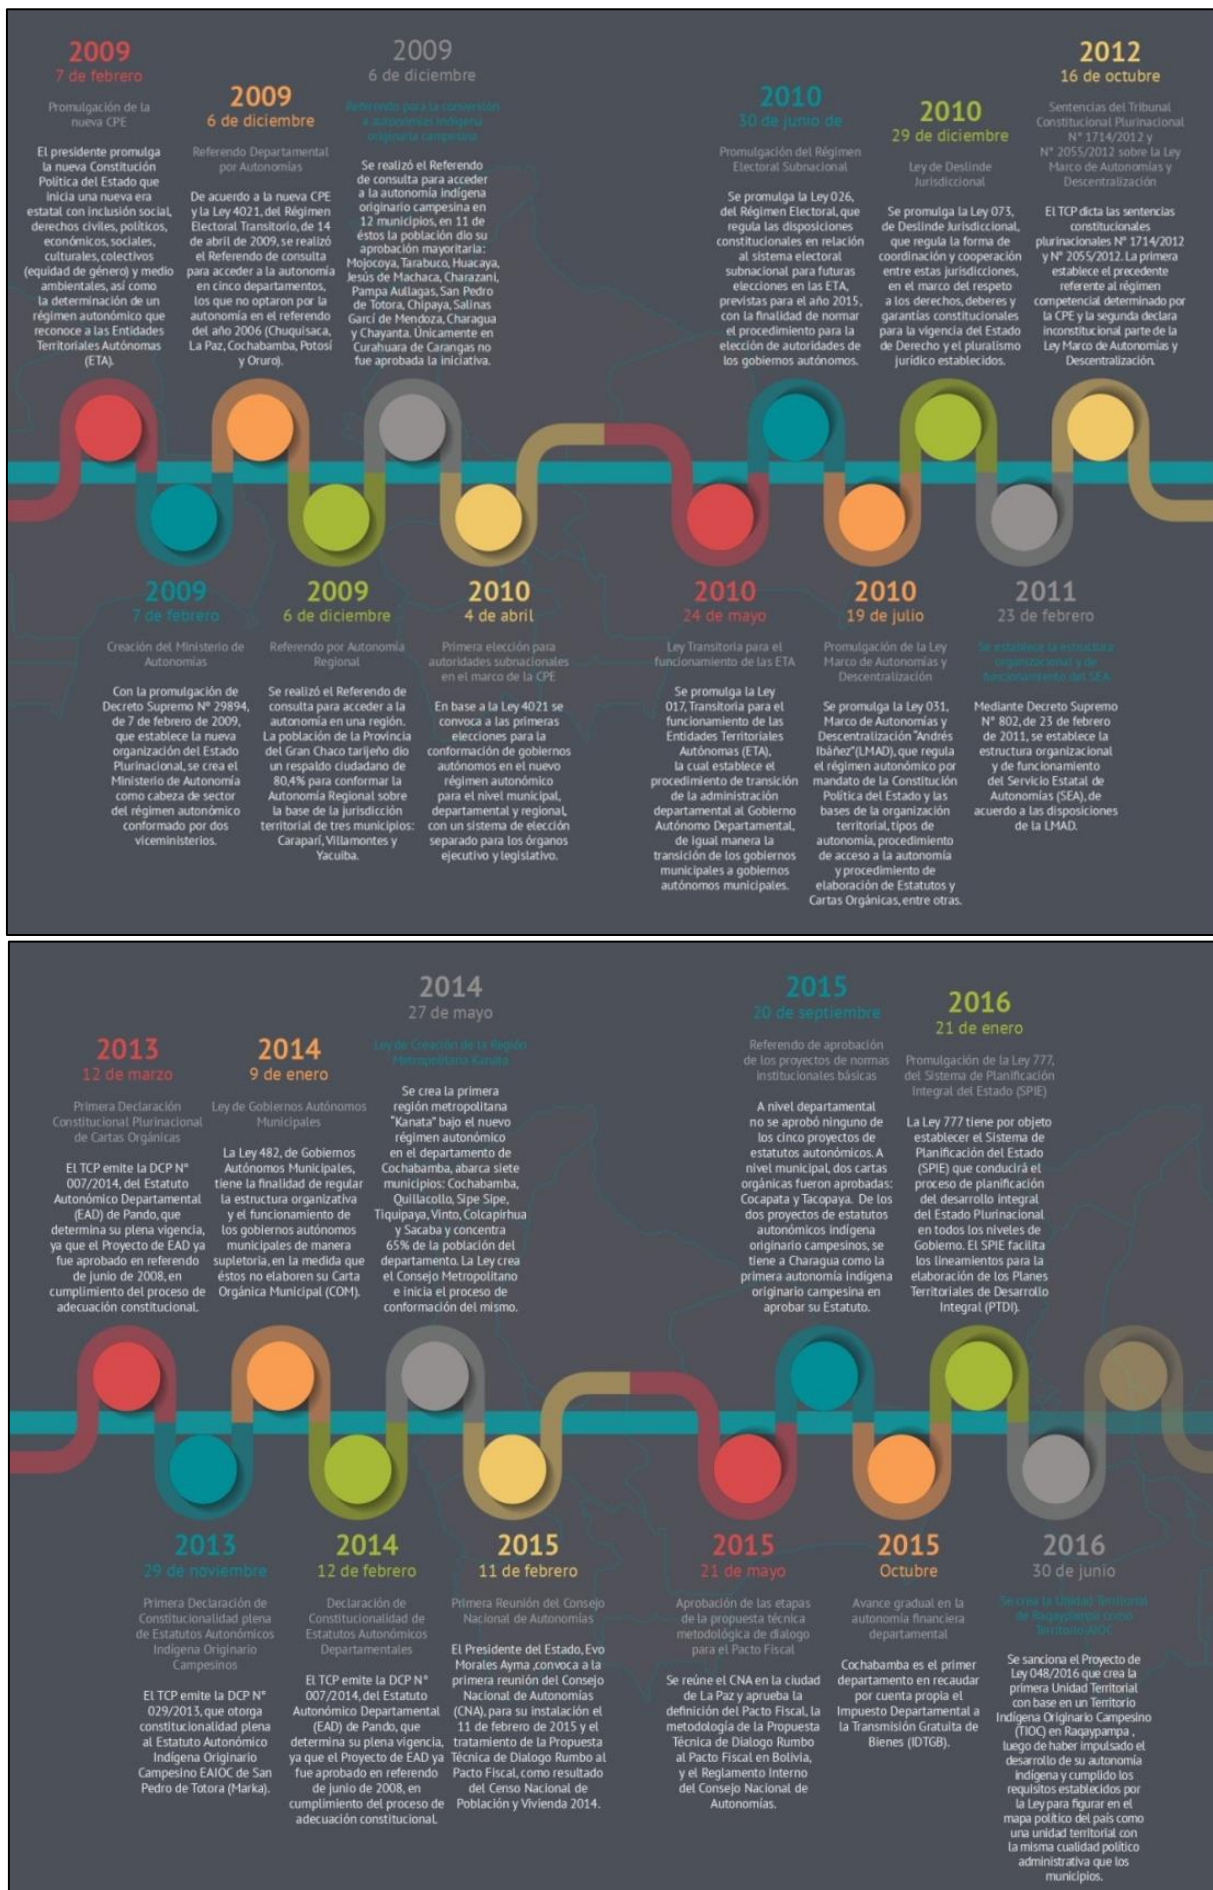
2009
7 de febrero

Promulgación de la nueva CPE

El presidente promulga la nueva Constitución Política del Estado que inicia una nueva era estatal con inclusión social, derechos civiles, políticos, económicos, sociales, culturales, colectivos (equidad de género) y medio ambientales, así como la determinación de un régimen autonómico que reconoce a las Entidades Territoriales Autónomas (ETA).

2009
6 de diciembre

Referendo Departamental por Autonomías

De acuerdo a la nueva CPE y la Ley 4021, del Régimen Electoral Transitorio, de 14 de abril de 2009, se realizó el Referendo de consulta para acceder a la autonomía en cinco departamentos, los que no optaron por la autonomía en el referendo del año 2006 (Chuquisaca, La Paz, Cochabamba, Potosí y Oruro).

2009
6 de diciembre

Referendo para la conversión a autonomías indígena originaria campesina

Se realizó el Referendo de consulta para acceder a la autonomía indígena originario campesina en 12 municipios, en 11 de éstos la población dio su aprobación mayoritaria: Mojocoya, Tarabuco, Huacaya, Jesús de Machaca, Charazani, Pampa Aullagas, San Pedro de Totora, Chipaya, Salinas Garcí de Mendoza, Charagua y Chayanta. Únicamente en Curahuara de Carangas no fue aprobada la iniciativa.

2010
30 de junio de

Promulgación del Régimen Electoral Subnacional

Se promulga la Ley 026, del Régimen Electoral, que regula las disposiciones constitucionales en relación al sistema electoral subnacional para futuras elecciones en las ETA, previstas para el año 2015, con la finalidad de normar el procedimiento para la elección de autoridades de los gobiernos autónomos.

2010
29 de diciembre

Ley de Deslinde Jurisdiccional

Se promulga la Ley 073, de Deslinde Jurisdiccional, que regula la forma de coordinación y cooperación entre estas jurisdicciones, en el marco del respeto a los derechos, deberes y garantías constitucionales para la vigencia del Estado de Derecho y el pluralismo jurídico establecidos.

2012
16 de octubre

Sentencias del Tribunal Constitucional Plurinacional N° 1714/2012 y N° 2055/2012 sobre la Ley Marco de Autonomías y Descentralización

El TCP dicta las sentencias constitucionales plurinacionales N° 1714/2012 y N° 2055/2012. La primera establece el precedente referente al régimen competencial determinado por la CPE y la segunda declara inconstitucional parte de la Ley Marco de Autonomías y Descentralización.

2009
7 de febrero

Creación del Ministerio de Autonomías

Con la promulgación de Decreto Supremo Nº 29894, de 7 de febrero de 2009, que establece la nueva organización del Estado Plurinacional, se crea el Ministerio de Autonomía como cabeza de sector del régimen autonómico conformado por dos viceministerios.

2009
6 de diciembre

Referendo por Autonomía Regional

Se realizó el Referendo de consulta para acceder a la autonomía en una región. La población de la Provincia del Gran Chaco tarijeño dio un respaldo ciudadano de 80,4% para conformar la Autonomía Regional sobre la base de la jurisdicción territorial de tres municipios: Caraparí, Villamontes y Yacuiba.

2010
4 de abril

Primera elección para autoridades subnacionales en el marco de la CPE

En base a la Ley 4021 se convoca a las primeras elecciones para la conformación de gobiernos autónomos en el nuevo régimen autonómico para el nivel municipal, departamental y regional, con un sistema de elección separado para los órganos ejecutivo y legislativo.

2010
24 de mayo

Ley Transitoria para el funcionamiento de las ETA

Se promulga la Ley 017, Transitoria para el funcionamiento de las Entidades Territoriales Autónomas (ETA), la cual establece el procedimiento de transición de la administración departamental al Gobierno Autónomo Departamental, de igual manera la transición de los gobiernos municipales a gobiernos autónomos municipales.

2010
19 de julio

Promulgación de la Ley Marco de Autonomías y Descentralización

Se promulga la Ley 031, Marco de Autonomías y Descentralización "Andrés Ibáñez"(LMAD), que regula el régimen autonómico por mandato de la Constitución Política del Estado y las bases de la organización territorial, tipos de autonomía, procedimiento de acceso a la autonomía y procedimiento de elaboración de Estatutos y Cartas Orgánicas, entre otras.

2011
23 de febrero

Se establece la estructura organizacional y de funcionamiento del SEA

Mediante Decreto Supremo N° 802, de 23 de febrero de 2011, se establece la estructura organizacional y de funcionamiento del Servicio Estatal de Autonomías (SEA), de acuerdo a las disposiciones de la LMAD.

2013
12 de marzo

Primera Declaración Constitucional Plurinacional de Cartas Orgánicas

El TCP emite la DCP N° 007/2014, del Estatuto Autonómico Departamental (EAD) de Pando, que determina su plena vigencia, ya que el Proyecto de EAD ya fue aprobado en referendo de junio de 2008, en cumplimiento del proceso de adecuación constitucional.

2014
9 de enero

Ley de Gobiernos Autónomos Municipales

La Ley 482, de Gobiernos Autónomos Municipales, tiene la finalidad de regular la estructura organizativa y el funcionamiento de los gobiernos autónomos municipales de manera supletoria, en la medida que éstos no elaboren su Carta Orgánica Municipal (COM).

2014
27 de mayo

Ley de Creación de la Región Metropolitana Kanata

Se crea la primera región metropolitana "Kanata" bajo el nuevo régimen autonómico en el departamento de Cochabamba, abarca siete municipios: Cochabamba, Quillacollo, Sipe Sipe, Tiquipaya, Vinto, Colcapirhua y Sacaba y concentra 65% de la población del departamento. La Ley crea el Consejo Metropolitano e inicia el proceso de conformación del mismo.

2015
20 de septiembre

Referendo de aprobación de los proyectos de normas institucionales básicas

A nivel departamental no se aprobó ninguno de los cinco proyectos de estatutos autonómicos. A nivel municipal, dos cartas orgánicas fueron aprobadas: Cocapata y Tacopaya. De los dos proyectos de estatutos autonómicos indígena originario campesinos, se tiene a Charagua como la primera autonomía indígena originario campesina en aprobar su Estatuto.

2016
21 de enero

Promulgación de la Ley 777, del Sistema de Planificación Integral del Estado (SPIE)

La Ley 777 tiene por objeto establecer el Sistema de Planificación del Estado (SPIE) que conducirá el proceso de planificación del desarrollo integral del Estado Plurinacional en todos los niveles de Gobierno. El SPIE facilita los lineamientos para la elaboración de los Planes Territoriales de Desarrollo Integral (PTDI).

2013
29 de noviembre

Primera Declaración de Constitucionalidad plena de Estatutos Autonómicos Indígena Originario Campesinos

El TCP emite la DCP N° 029/2013, que otorga constitucionalidad plena al Estatuto Autonómico Indígena Originario Campesino EAIOC de San Pedro de Totora (Marka).

2014
12 de febrero

Declaración de Constitucionalidad de Estatutos Autonómicos Departamentales

El TCP emite la DCP N° 007/2014, del Estatuto Autonómico Departamental (EAD) de Pando, que determina su plena vigencia, ya que el Proyecto de EAD ya fue aprobado en referendo de junio de 2008, en cumplimiento del proceso de adecuación constitucional.

2015
11 de febrero

Primera Reunión del Consejo Nacional de Autonomías

El Presidente del Estado, Evo Morales Ayma ,convoca a la primera reunión del Consejo Nacional de Autonomías (CNA), para su instalación el 11 de febrero de 2015 y el tratamiento de la Propuesta Técnica de Dialogo Rumbo al Pacto Fiscal, como resultado del Censo Nacional de Población y Vivienda 2014.

2015
21 de mayo

Aprobación de las etapas de la propuesta técnica metodológica de dialogo para el Pacto Fiscal

Se reúne el CNA en la ciudad de La Paz y aprueba la definición del Pacto Fiscal, la metodología de la Propuesta Técnica de Dialogo Rumbo al Pacto Fiscal en Bolivia, y el Reglamento Interno del Consejo Nacional de Autonomías.

2015
Octubre

Avance gradual en la autonomía financiera departamental

Cochabamba es el primer departamento en recaudar por cuenta propia el Impuesto Departamental a la Transmisión Gratuita de Bienes (IDTGB).

2016
30 de junio

Se crea la Unidad Territorial de Raqaypampa como Territorio IAOC

Se sanciona el Proyecto de Ley 048/2016 que crea la primera Unidad Territorial con base en un Territorio Indígena Originario Campesino (TIOC) en Raqaypampa , luego de haber impulsado el desarrollo de su autonomía indígena y cumplido los requisitos establecidos por la Ley para figurar en el mapa político del país como una unidad territorial con la misma cualidad política administrativa que los municipios.